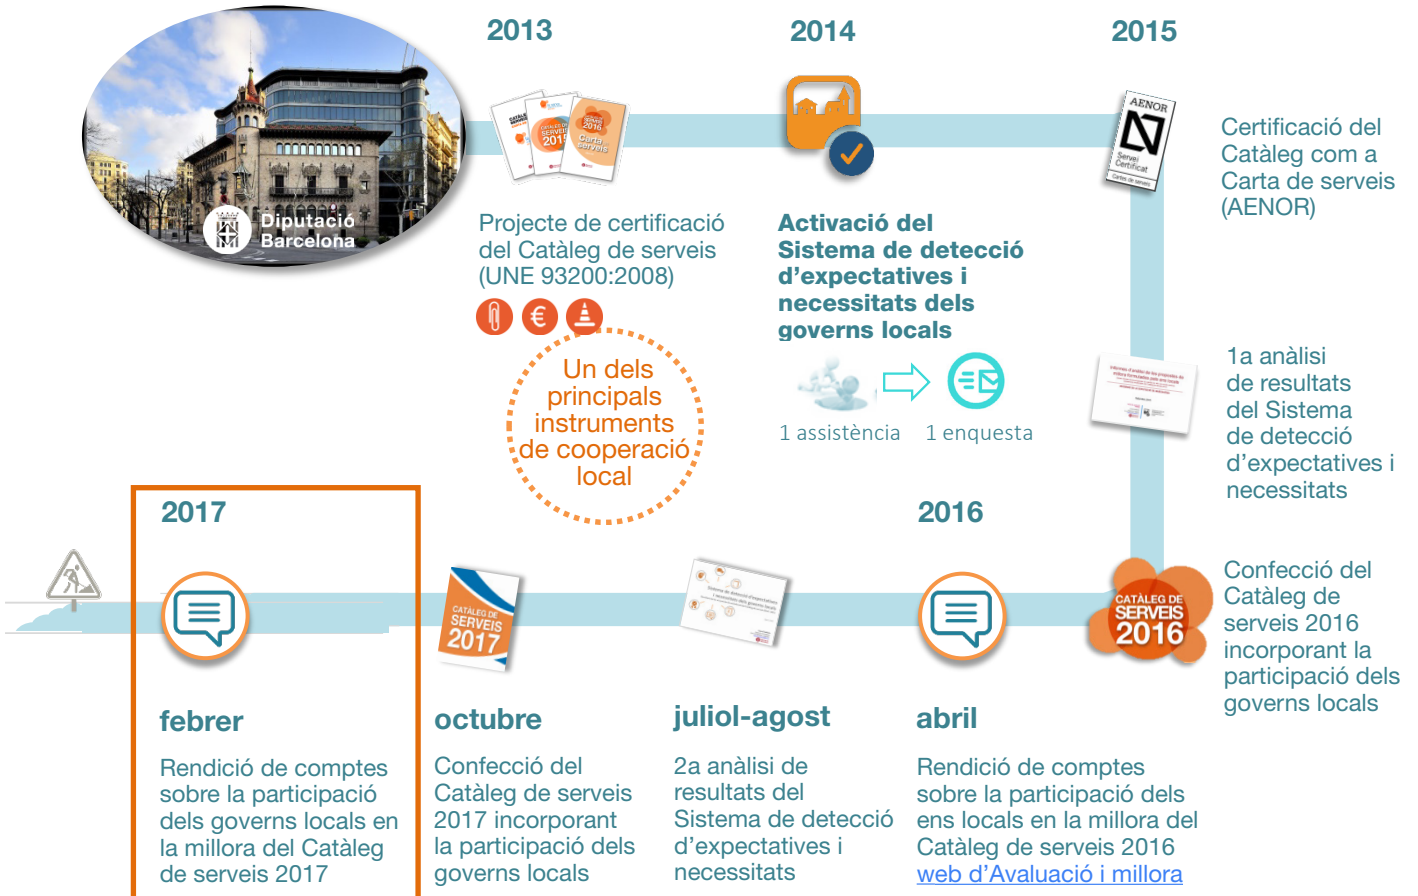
Diputació Barcelona

2013

Projecte de certificació del Catàleg de serveis (UNE 93200:2008)

Un dels principals instruments de cooperació local

2014

Activació del Sistema de detecció d'expectatives i necessitats dels governs locals

1 assistència 1 enquesta

2015

AENOR

Servei Certificat

Certificació del Catàleg com a Carta de serveis (AENOR)

1a anàlisi de resultats del Sistema de detecció d'expectatives i necessitats

CATÀLEG DE SERVEIS 2016

Confecció del Catàleg de serveis 2016 incorporant la participació dels governs locals

2016

abril

Rendició de comptes sobre la participació dels ens locals en la millora del Catàleg de serveis 2016 web d'Avaluació i millora

juliol-agost

2a anàlisi de resultats del Sistema de detecció d'expectatives i necessitats

CATÀLEG DE SERVEIS 2017

octubre

Confecció del Catàleg de serveis 2017 incorporant la participació dels governs locals

2017

febrer

Rendició de comptes sobre la participació dels governs locals en la millora del Catàleg de serveis 2017